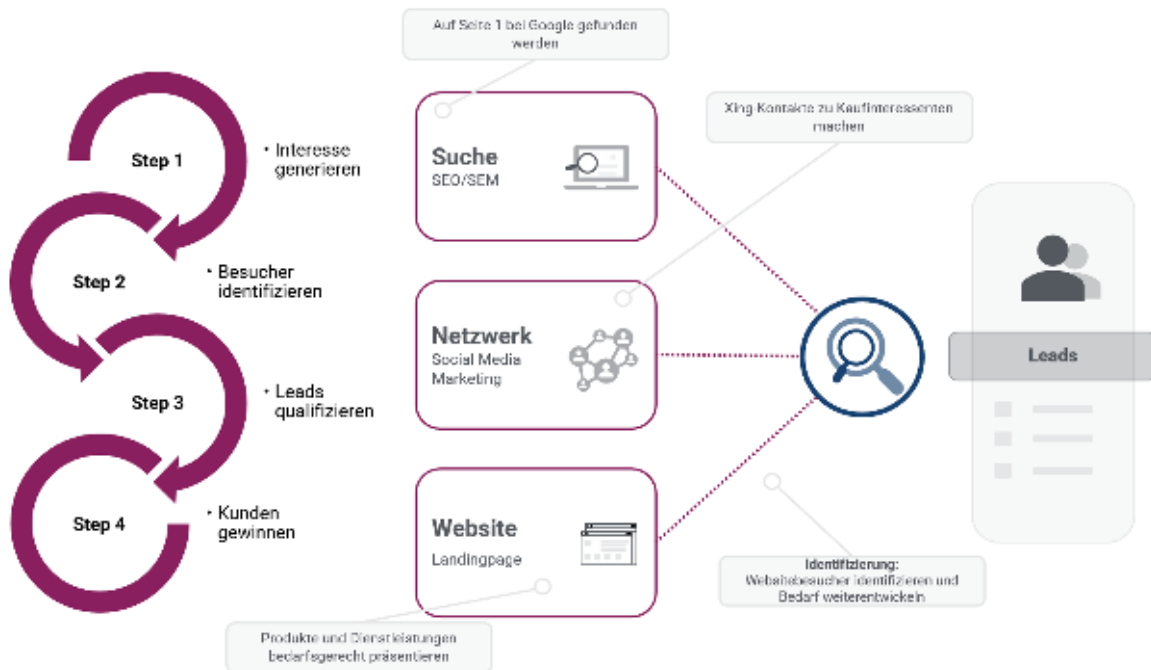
Auf Seite 1 bei Google gefunden werden

Step 1

• Interesse generieren

Step 2

• Besucher identifizieren

Step 3

• Leads qualifizieren

Step 4

• Kunden gewinnen

Suche
SEO/SEM

Xing Kontakte zu Kaufinteressenten machen

Netzwerk
Social Media Marketing

Website
Landingpage

Leads

Identifizierung:
Websitebesucher identifizieren und Bedarf weiterentwickeln

Produkte und Dienstleistungen bedarfsgerecht präsentieren